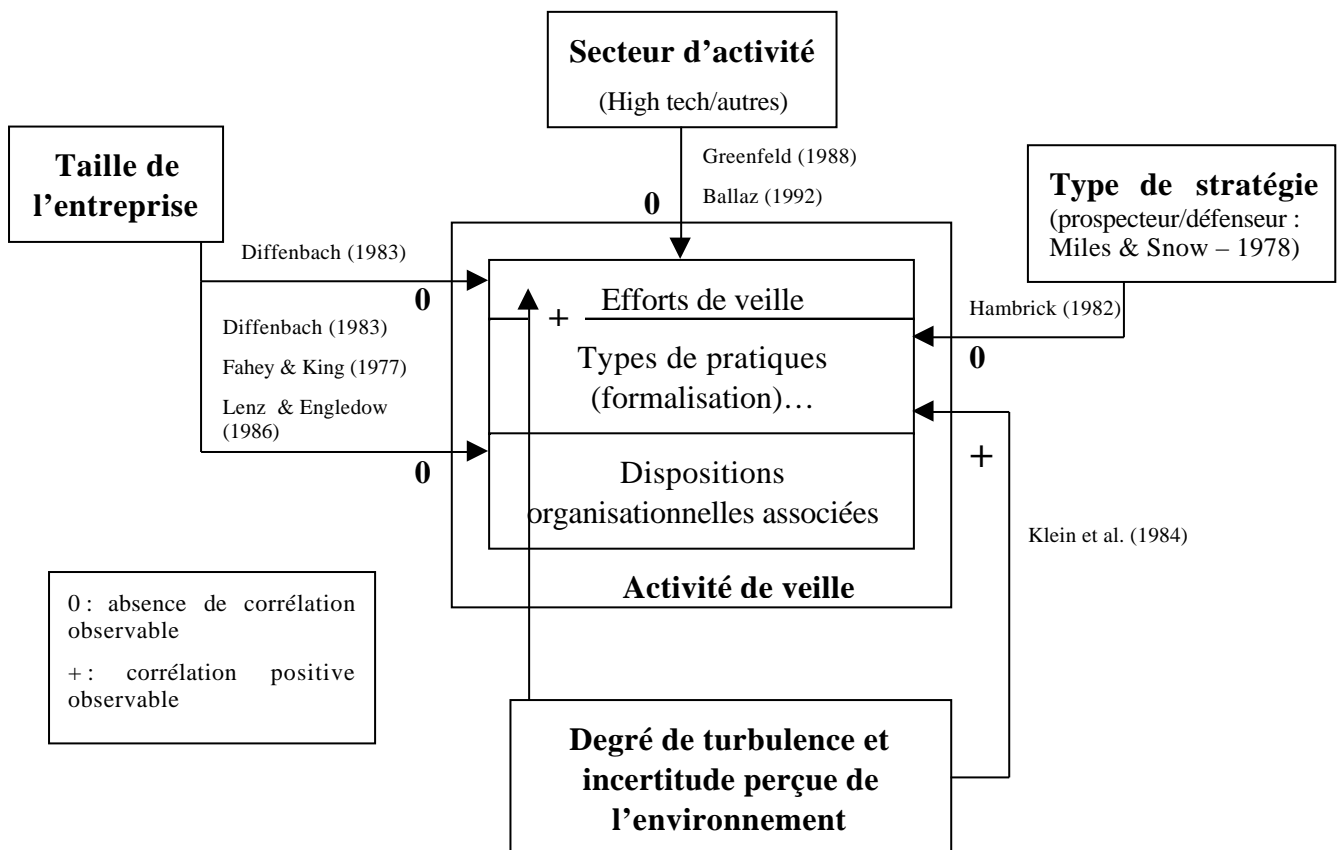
Secteur d'activité
(High tech/autres)

Greenfeld (1988)
Ballaz (1992)

0

Taille de l'entreprise

Type de stratégie
(prospecteur/défenseur : Miles & Snow – 1978)

Diffenbach (1983)

0

Efforts de veille

+

Hambrick (1982)

0

Diffenbach (1983)
Fahey & King (1977)
Lenz & Engledow (1986)

Types de pratiques (formalisation)…

0

Dispositions organisationnelles associées

+

Klein et al. (1984)

Activité de veille

0 : absence de corrélation observable
+ : corrélation positive observable

Degré de turbulence et incertitude perçue de l'environnement